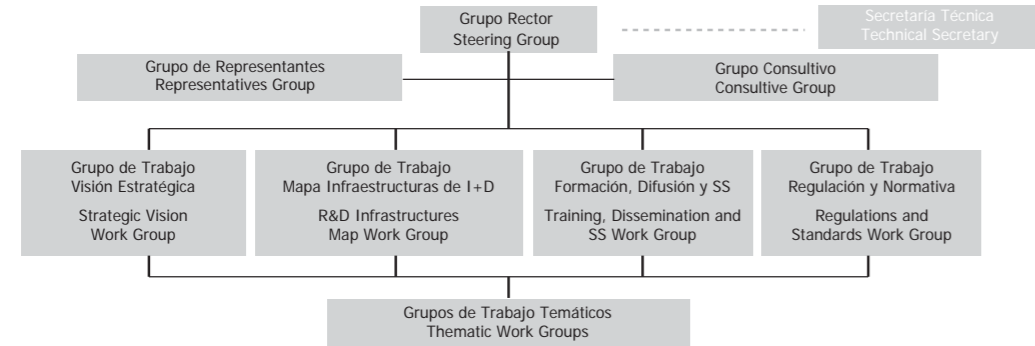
Grupo Rector
Steering Group

Secretaría Técnica
Technical Secretary

Grupo de Representantes
Representatives Group

Grupo Consultivo
Consultive Group

Grupo de Trabajo
Visión Estratégica

Strategic Vision
Work Group

Grupo de Trabajo
Mapa Infraestructuras de I+D

R&D Infrastructures
Map Work Group

Grupo de Trabajo
Formación, Difusión y SS

Training, Dissemination and
SS Work Group

Grupo de Trabajo
Regulación y Normativa

Regulations and
Standards Work Group

Grupos de Trabajo Temáticos
Thematic Work Groups